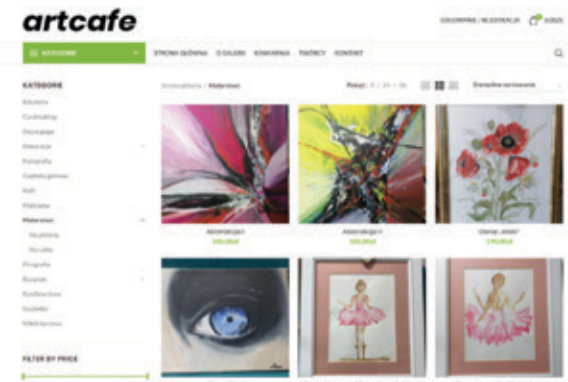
artcafe

LOGOWANIE / REJESTRACJA 0,00 zł

KATEGORIE

STRONA GŁÓWNA O GALERII KONTAKT TWÓRCY KONTAKT

KATEGORIE

Biżuteria
Cardmaking
Decoupage
Dekoracje
Fotografia
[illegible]
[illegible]
Makrama
Malarstwo
Na płótnie
Na szkle
Przybory
Rysunek
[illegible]
Szydełko
Witrażownictwo

FILTER BY PRICE

Strona główna / Malarstwo

Pokaż : 9 / 24 / 36

Domyślne sortowanie

Abstrakcja I
230,00 zł

Abstrakcja II
230,00 zł

Obraz „Maki"
170,00 zł